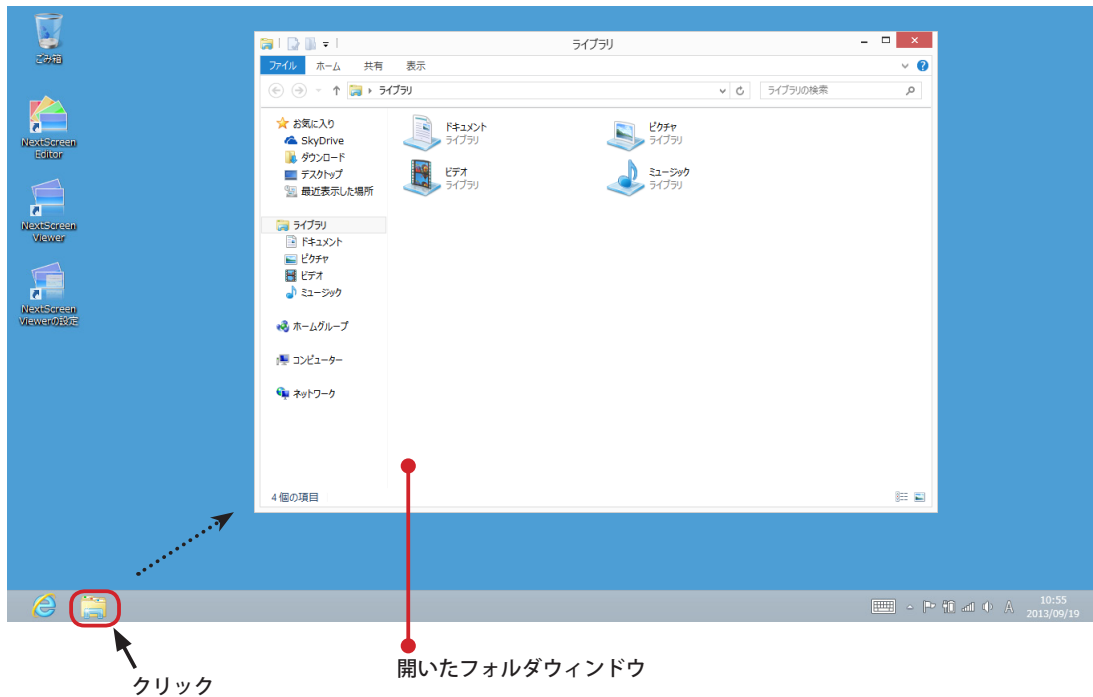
ごみ箱

NextScreen Editor

NextScreen Viewer

NextScreen Viewerの設定

ライブラリ

ファイル ホーム 共有 表示

ライブラリ

ライブラリの検索

お気に入り
SkyDrive
ダウンロード
デスクトップ
最近表示した場所

ライブラリ
ドキュメント
ピクチャ
ビデオ
ミュージック

ホームグループ

コンピューター

ネットワーク

ドキュメント
ライブラリ

ピクチャ
ライブラリ

ビデオ
ライブラリ

ミュージック
ライブラリ

4 個の項目

A

10:55
2013/09/19

開いたフォルダウィンドウ

クリック